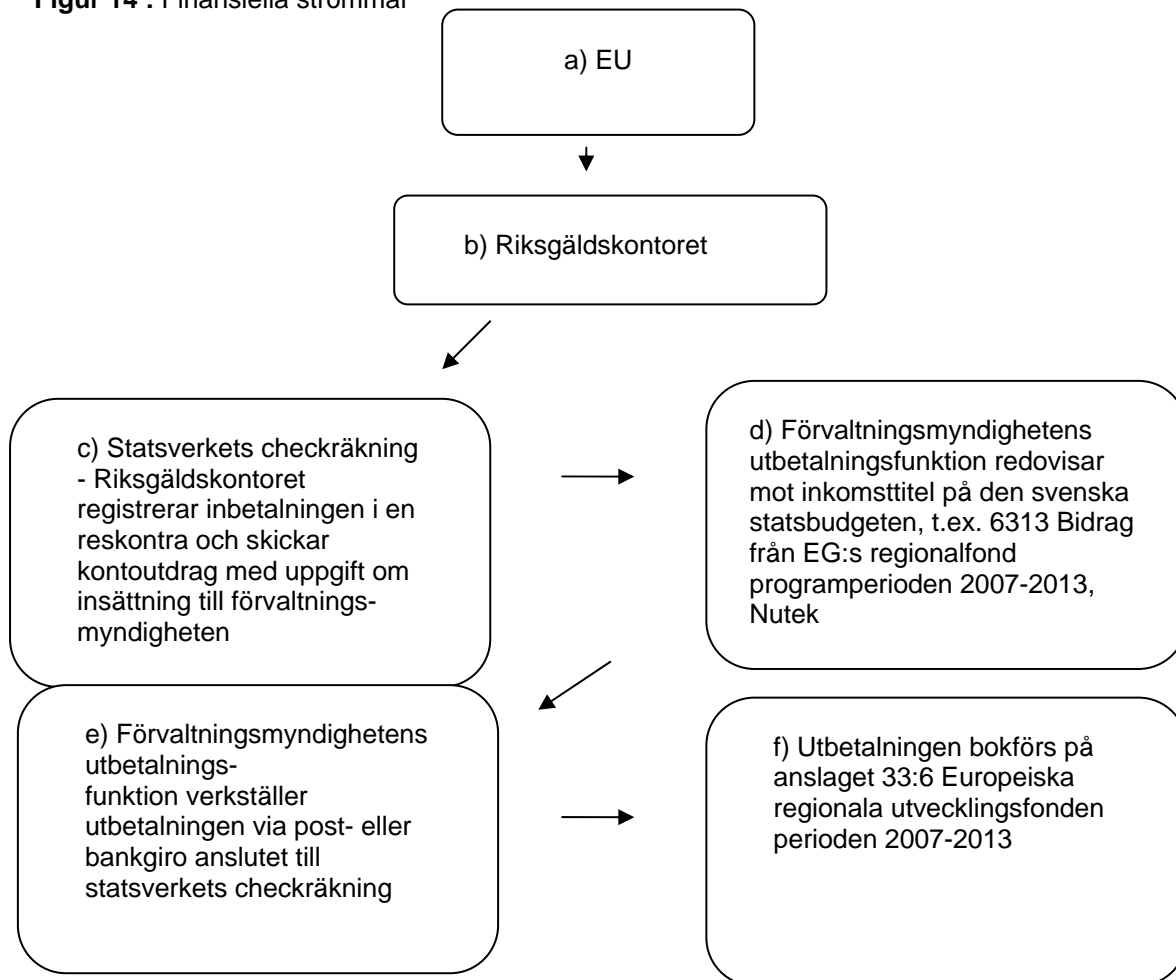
Figur 14 : Finansiella strömmar

a) EU

b) Riksgäldskontoret

c) Statsverkets checkräkning - Riksgäldskontoret registrerar inbetalningen i en reskontra och skickar kontoutdrag med uppgift om insättning till förvaltningsmyndigheten

d) Förvaltningsmyndighetens utbetalningsfunktion redovisar mot inkomsttitel på den svenska statsbudgeten, t.ex. 6313 Bidrag från EG:s regionalfond programperioden 2007-2013, Nutek

e) Förvaltningsmyndighetens utbetalningsfunktion verkställer utbetalningen via post- eller bankgiro anslutet till statsverkets checkräkning

f) Utbetalningen bokförs på anslaget 33:6 Europeiska regionala utvecklingsfonden perioden 2007-2013